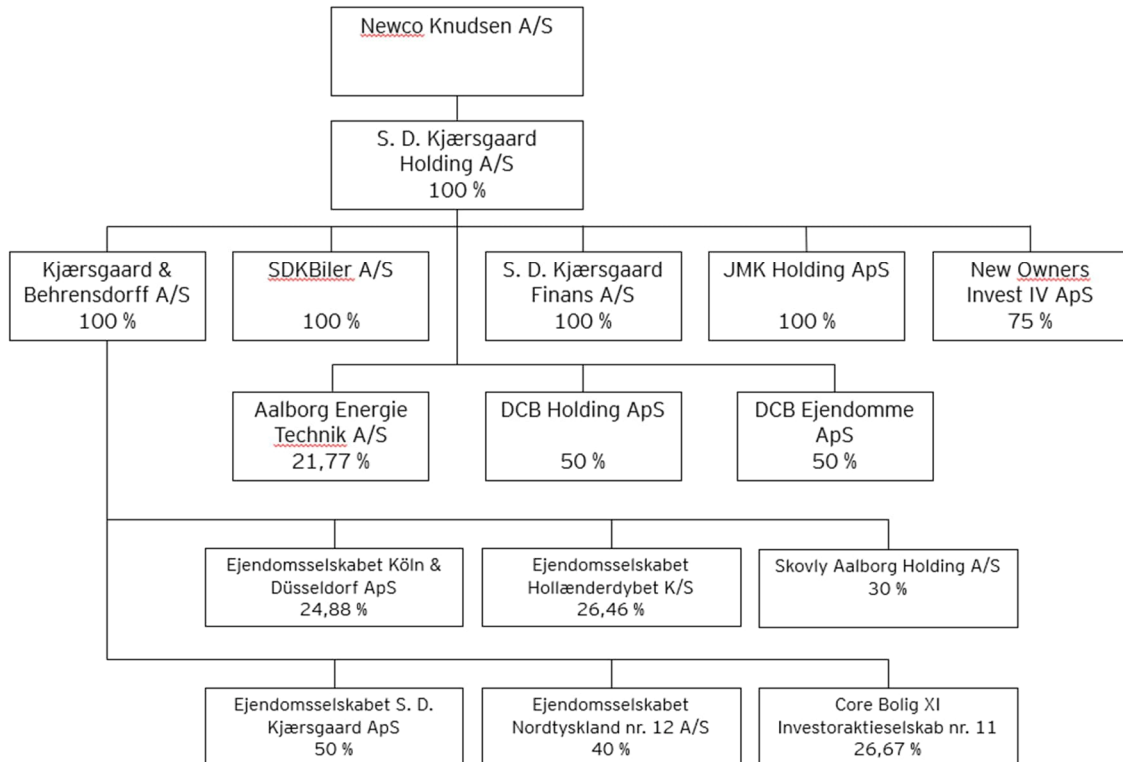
Newco Knudsen A/S

S. D. Kjærsgaard Holding A/S
100 %

Kjærsgaard & Behrensdorff A/S
100 %

SDKBiler A/S
100 %

S. D. Kjærsgaard Finans A/S
100 %

JMK Holding ApS
100 %

New Owners Invest IV ApS
75 %

Aalborg Energie Technik A/S
21,77 %

DCB Holding ApS
50 %

DCB Ejendomme ApS
50 %

Ejendomsselskabet Köln & Düsseldorf ApS
24,88 %

Ejendomsselskabet Hollænderdybet K/S
26,46 %

Skovly Aalborg Holding A/S
30 %

Ejendomsselskabet S. D. Kjærsgaard ApS
50 %

Ejendomsselskabet Nordtyskland nr. 12 A/S
40 %

Core Bolig XI Investoraktieselskab nr. 11
26,67 %